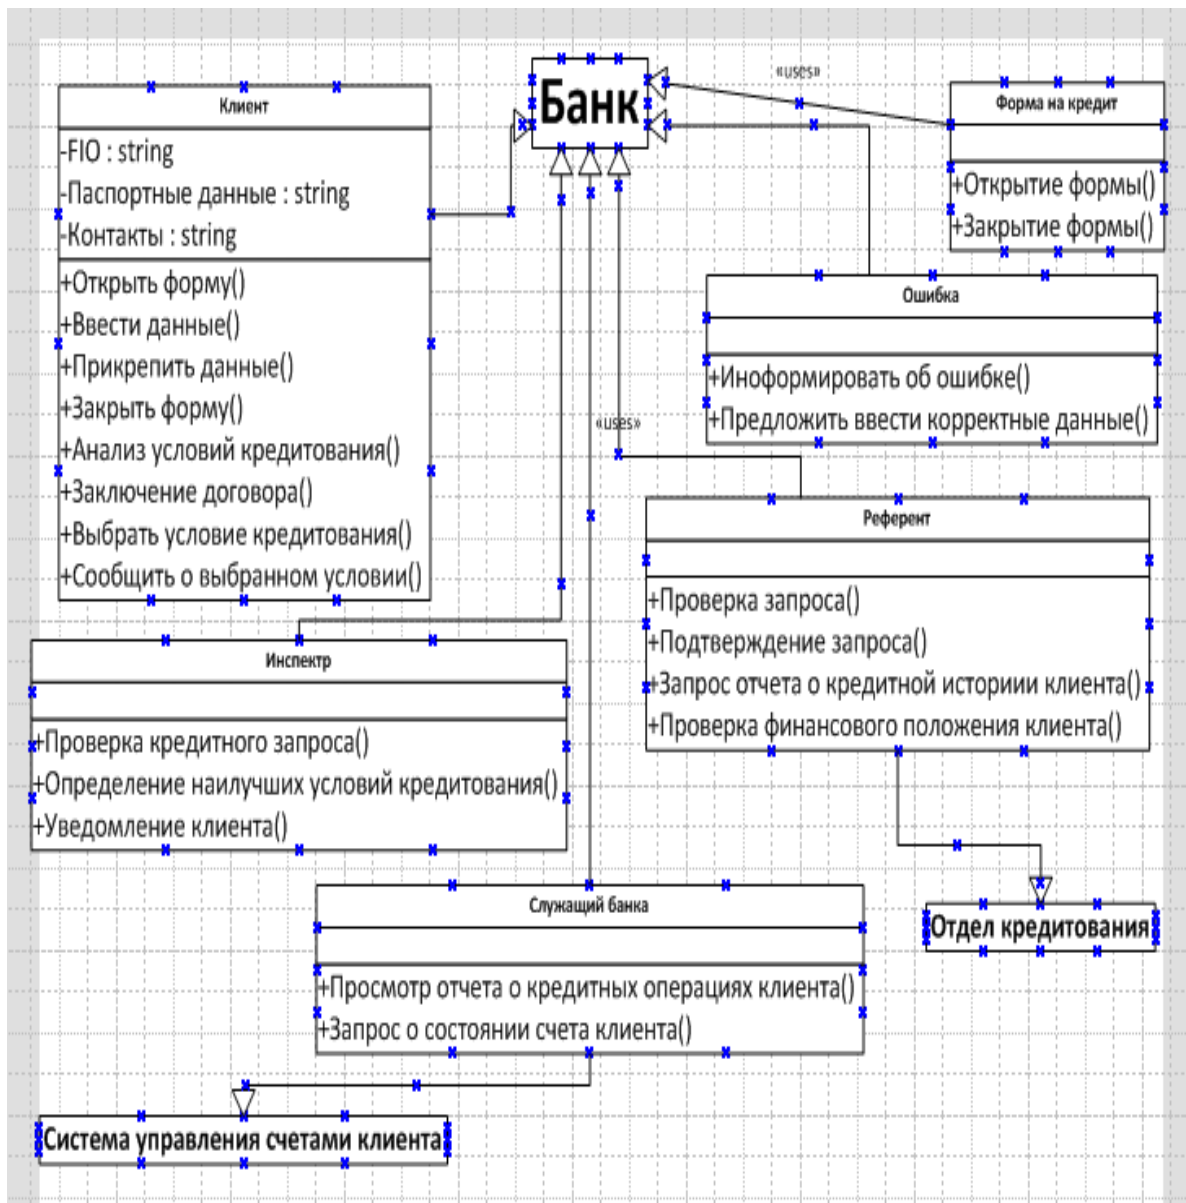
Банк

«uses»

Клиент
-FIO : string
-Паспортные данные : string
-Контакты : string
+Открыть форму()
+Ввести данные()
+Прикрепить данные()
+Закрыть форму()
+Анализ условий кредитования()
+Заключение договора()
+Выбрать условие кредитования()
+Сообщить о выбранном условии()

Форма на кредит
+Открытие формы()
+Закрытие формы()

Ошибка
+Иноформировать об ошибке()
+Предложить ввести корректные данные()

«uses»

Референт
+Проверка запроса()
+Подтверждение запроса()
+Запрос отчета о кредитной историии клиента()
+Проверка финансового положения клиента()

Инспектр
+Проверка кредитного запроса()
+Определение наилучших условий кредитования()
+Уведомление клиента()

Отдел кредитования

Служащий банка
+Просмотр отчета о кредитных операциях клиента()
+Запрос о состоянии счета клиента()

Система управления счетами клиента